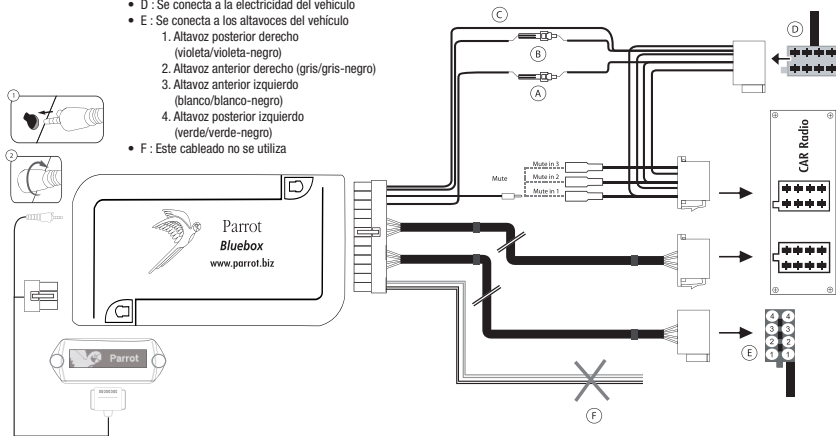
• D : Se conecta a la electricidad del vehículo
• E : Se conecta a los altavoces del vehículo
1. Altavoz posterior derecho (violeta/violeta-negro)
2. Altavoz anterior derecho (gris/gris-negro)
3. Altavoz anterior izquierdo (blanco/blanco-negro)
4. Altavoz posterior izquierdo (verde/verde-negro)
• F : Este cableado no se utiliza

1
2
C
B
A
D
Mute
Mute in 3
Mute in 2
Mute in 1
Parrot
Bluebox
www.parrot.biz
CAR Radio
Parrot
4 4
3 3
2 2
1 1
E
F